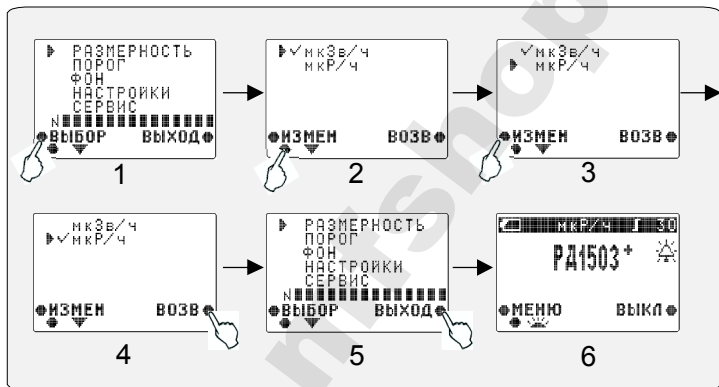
РАЗМЕРНОСТЬ
ПОРОГ
ФОН
НАСТРОЙКИ
СЕРВИС
N
ВЫБОР ВЫХОД
1

✓мкЗв/ч
мкР/ч
ИЗМЕН ВОЗВ
2

✓мкЗв/ч
мкР/ч
ИЗМЕН ВОЗВ
3

мкЗв/ч
✓мкР/ч
ИЗМЕН ВОЗВ
4

РАЗМЕРНОСТЬ
ПОРОГ
ФОН
НАСТРОЙКИ
СЕРВИС
N
ВЫБОР ВЫХОД
5

мкР/ч 30
РД1503+
МЕНЮ ВЫКЛ
6